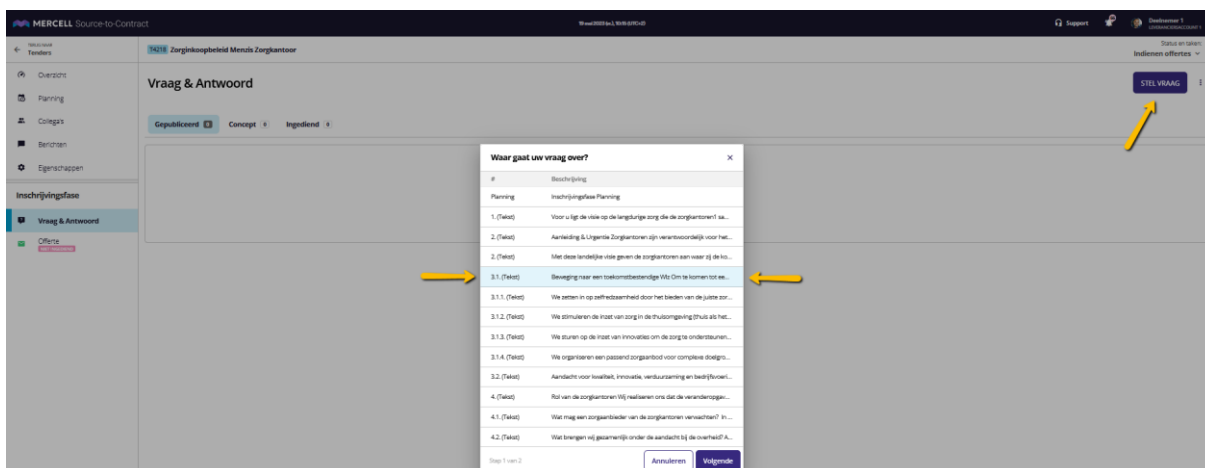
MERCELL Source-to-Contract

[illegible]

Support

Deelnemer 1
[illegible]

Tenders

74218 Zorginkoopbeleid Menzis Zorgkantoor

Status en taken
Indienen offertes

Overzicht
Planning
Collega's
Berichten
Eigenschappen

Inschrijvingsfase

Vraag & Antwoord

Offerte
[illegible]

Vraag & Antwoord

STEL VRAAG

Gepubliceerd 0 Concept 0 Ingediend 0

Waar gaat uw vraag over?

| # | Beschrijving |
|---|---|
| Planning | Inschrijvingsfase Planning |
| 1. (Tekst) | Voor u ligt de visie op de langdurige zorg die de zorgkantoren1 sa... |
| 2. (Tekst) | Aanleiding & Urgentie Zorgkantoren zijn verantwoordelijk voor het... |
| 2. (Tekst) | Met deze landelijke visie geven de zorgkantoren aan waar zij de ko... |
| 3.1. (Tekst) | Beweging naar een toekomstbestendige Wlz Om te komen tot ee... |
| 3.1.1. (Tekst) | We zetten in op zelfredzaamheid door het bieden van de juiste zor... |
| 3.1.2. (Tekst) | We stimuleren de inzet van zorg in de thuisomgeving (thuis als het... |
| 3.1.3. (Tekst) | We sturen op de inzet van innovaties om de zorg te ondersteunen... |
| 3.1.4. (Tekst) | We organiseren een passend zorgaanbod voor complexe doelgro... |
| 3.2. (Tekst) | Aandacht voor kwaliteit, innovatie, verduurzaming en bedrijfsvoeri... |
| 4. (Tekst) | Rol van de zorgkantoren Wij realiseren ons dat de veranderopgav... |
| 4.1. (Tekst) | Wat mag een zorgaanbieder van de zorgkantoren verwachten? In ... |
| 4.2. (Tekst) | Wat brengen wij gezamenlijk onder de aandacht bij de overheid? A... |

Stap 1 van 2

Annuleren Volgende